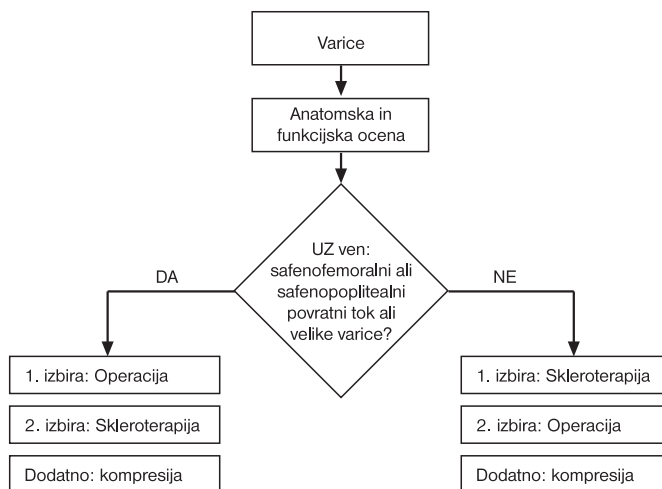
Varice

Anatomska in funkcijska ocena

UZ ven: safenofemoralni ali safenopoplitealni povratni tok ali velike varice?

DA

NE

1. izbira: Operacija

2. izbira: Skleroterapija

Dodatno: kompresija

1. izbira: Skleroterapija

2. izbira: Operacija

Dodatno: kompresija